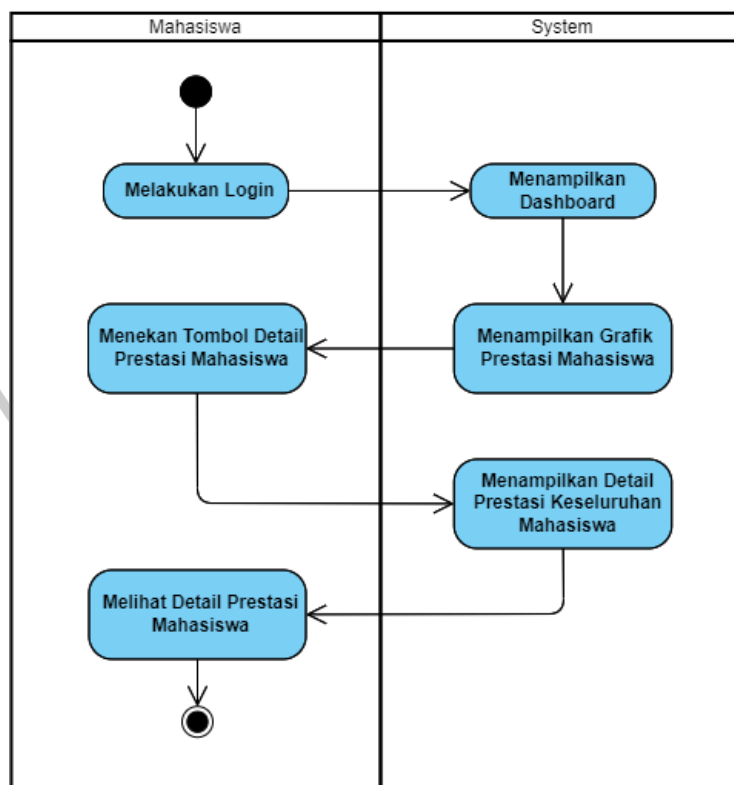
Mahasiswa

System

Melakukan Login

Menampilkan Dashboard

Menampilkan Grafik Prestasi Mahasiswa

Menekan Tombol Detail Prestasi Mahasiswa

Menampilkan Detail Prestasi Keseluruhan Mahasiswa

Melihat Detail Prestasi Mahasiswa